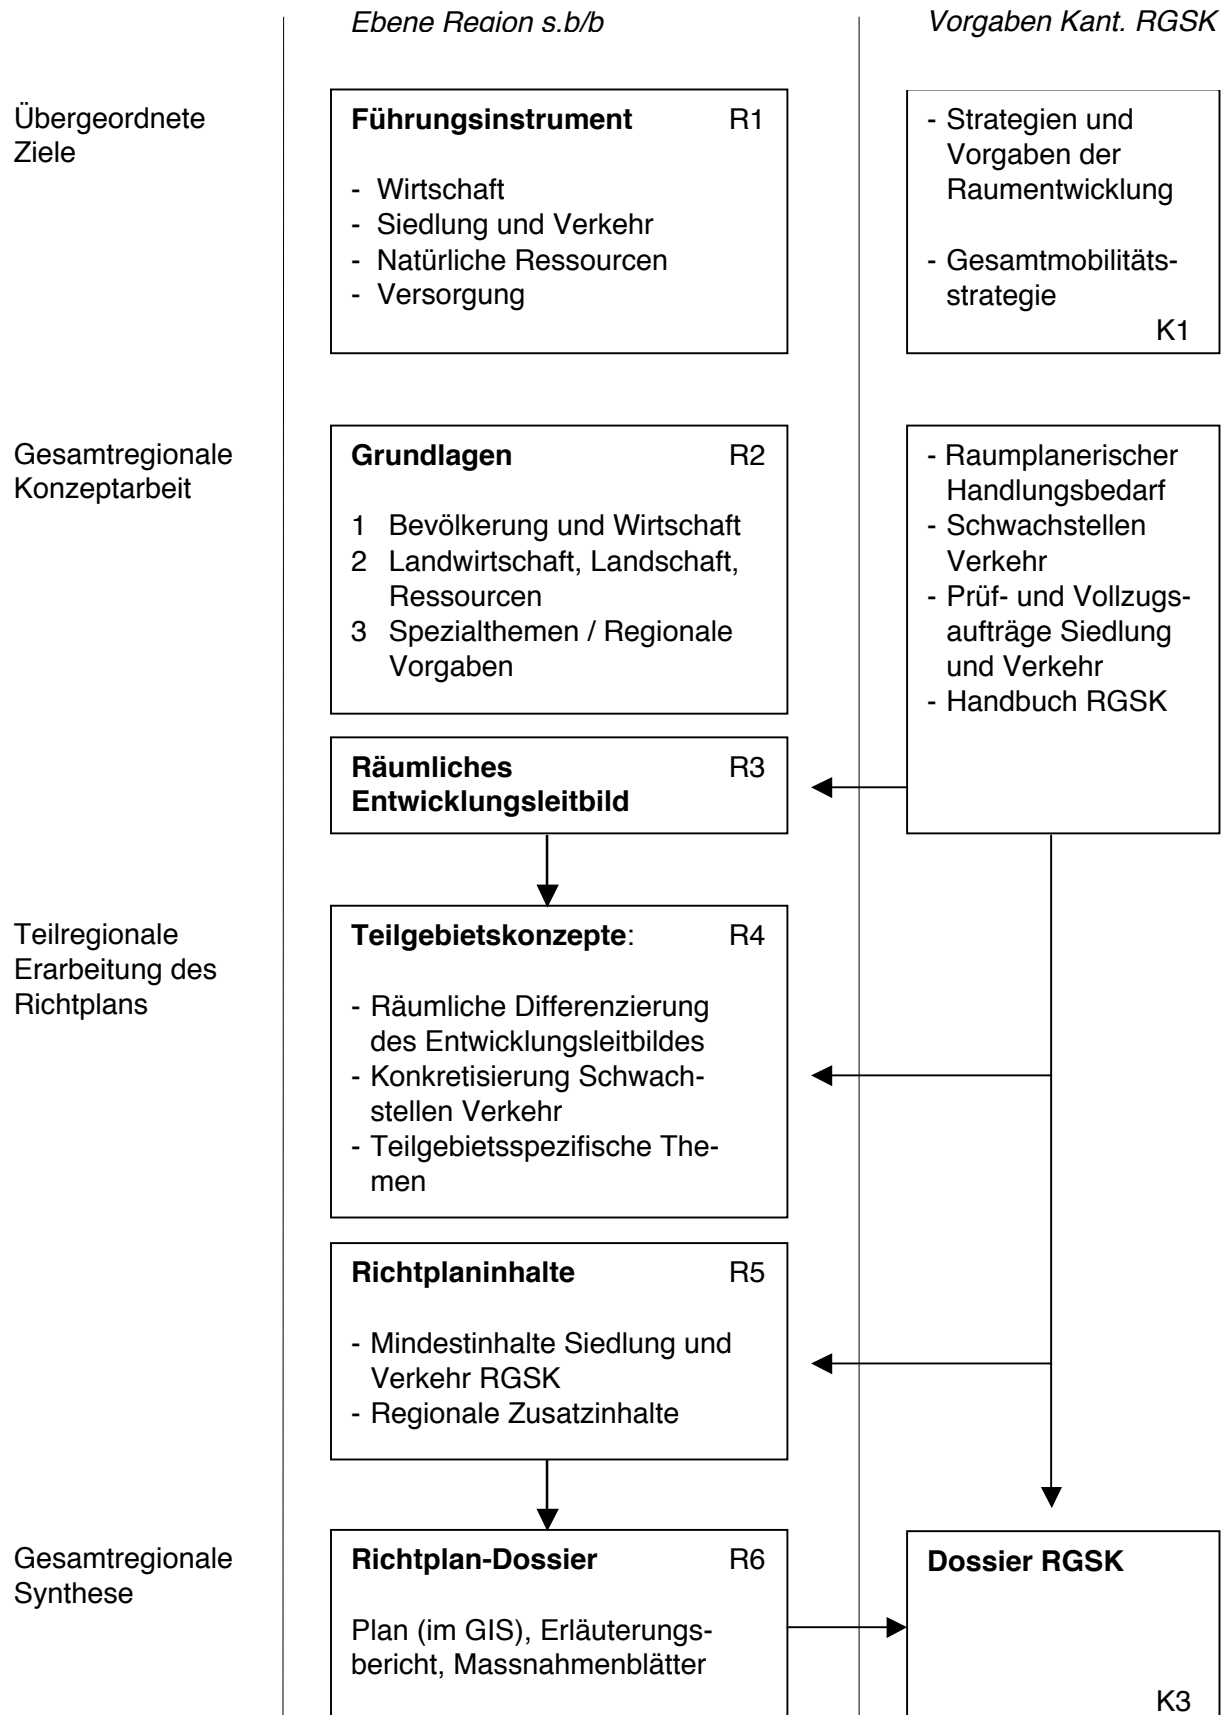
Ebene Region s.b/b

Vorgaben Kant. RGSK

Übergeordnete Ziele

**Führungsinstrument** R1

- Wirtschaft
- Siedlung und Verkehr
- Natürliche Ressourcen
- Versorgung

- Strategien und Vorgaben der Raumentwicklung

- Gesamtmobilitätsstrategie

K1

Gesamtregionale Konzeptarbeit

**Grundlagen** R2

1 Bevölkerung und Wirtschaft
2 Landwirtschaft, Landschaft, Ressourcen
3 Spezialthemen / Regionale Vorgaben

- Raumplanerischer Handlungsbedarf
- Schwachstellen Verkehr
- Prüf- und Vollzugsaufträge Siedlung und Verkehr
- Handbuch RGSK

**Räumliches Entwicklungsleitbild** R3

Teilregionale Erarbeitung des Richtplans

**Teilgebietskonzepte**: R4

- Räumliche Differenzierung des Entwicklungsleitbildes
- Konkretisierung Schwachstellen Verkehr
- Teilgebietsspezifische Themen

**Richtplaninhalte** R5

- Mindestinhalte Siedlung und Verkehr RGSK
- Regionale Zusatzinhalte

Gesamtregionale Synthese

**Richtplan-Dossier** R6

Plan (im GIS), Erläuterungsbericht, Massnahmenblätter

**Dossier RGSK**

K3